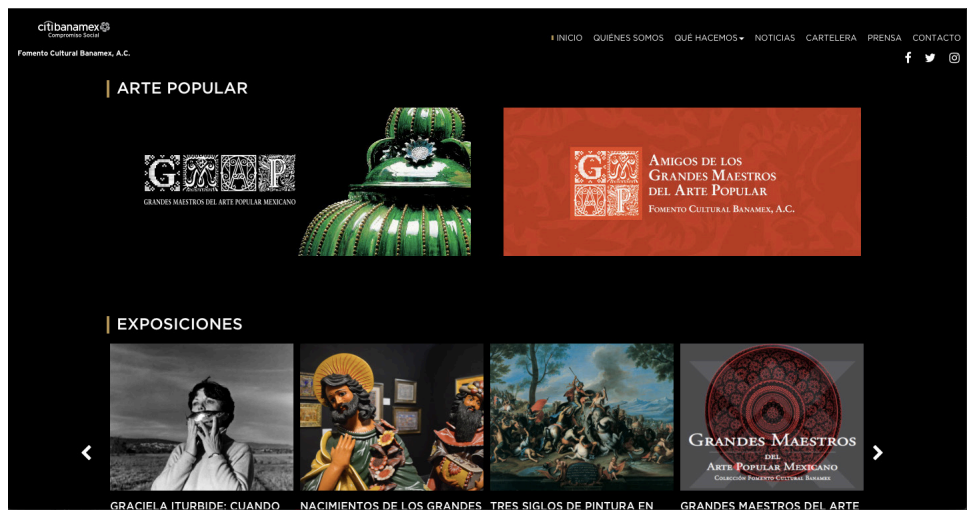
citibanamex
Compromiso Social

Fomento Cultural Banamex, A.C.

INICIO QUIÉNES SOMOS QUÉ HACEMOS NOTICIAS CARTELERA PRENSA CONTACTO

ARTE POPULAR

GMAP
GRANDES MAESTROS DEL ARTE POPULAR MEXICANO

GMAP
AMIGOS DE LOS GRANDES MAESTROS DEL ARTE POPULAR
FOMENTO CULTURAL BANAMEX, A.C.

EXPOSICIONES

GRANDES MAESTROS DEL ARTE POPULAR MEXICANO
COLECCIÓN FOMENTO CULTURAL BANAMEX

GRACIELA ITURBIDE: CUANDO

NACIMIENTOS DE LOS GRANDES

TRES SIGLOS DE PINTURA EN

GRANDES MAESTROS DEL ARTE